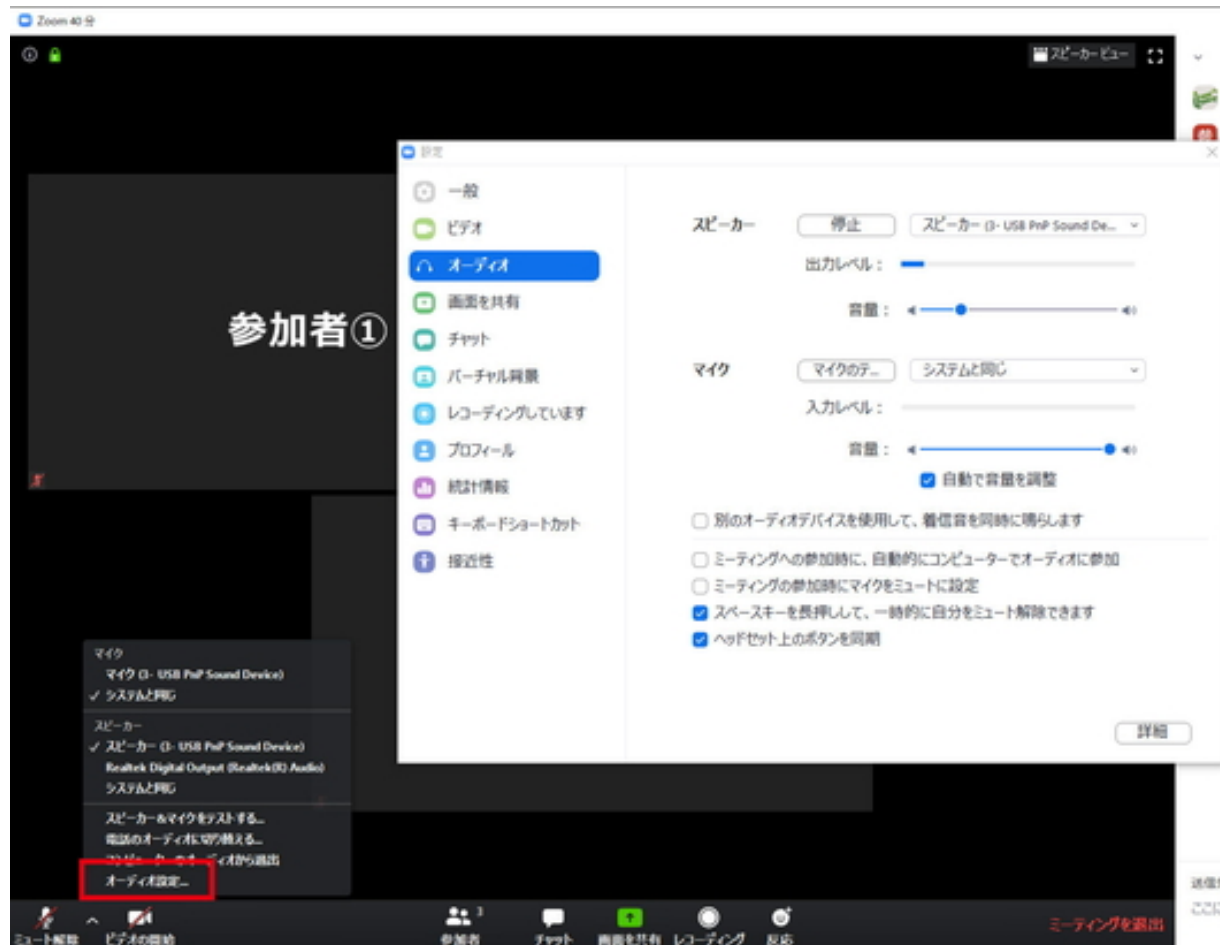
Zoom 40 分

スピーカービュー

参加者①

設定

一般
ビデオ
オーディオ
画面を共有
チャット
バーチャル背景
レコーディングしています
プロフィール
統計情報
キーボードショートカット
接近性

スピーカー
停止
スピーカー (3- USB PnP Sound De...
出力レベル：
音量：

マイク
マイクのテ...
システムと同じ
入力レベル：
音量：
自動で音量を調整

別のオーディオデバイスを使用して、着信音を同時に鳴らします
ミーティングへの参加時に、自動的にコンピューターでオーディオに参加
ミーティングの参加時にマイクをミュートに設定
スペースキーを長押しして、一時的に自分をミュート解除できます
ヘッドセット上のボタンを同期

詳細

マイク
マイク (3- USB PnP Sound Device)
✓ システムと同じ

スピーカー
✓ スピーカー (3- USB PnP Sound Device)
Realtek Digital Output (Realtek(R) Audio)
システムと同じ

スピーカー&マイクをテストする...
電話のオーディオに切り替える...
コンピューターのオーディオから退出
オーディオ設定...

ミュート解除
ビデオの開始
参加者 3
チャット
画面を共有
レコーディング
反応
ミーティングを退出

送信
ここに